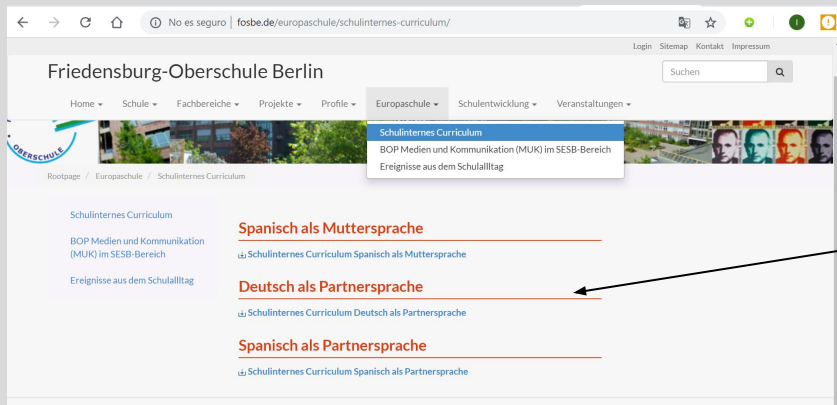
No es seguro | fosbe.de/europaschule/schulinternes-curriculum/

Login Sitemap Kontakt Impressum

Friedensburg-Oberschule Berlin

Suchen

Home ▾ Schule ▾ Fachbereiche ▾ Projekte ▾ Profile ▾ Europaschule ▾ Schulentwicklung ▾ Veranstaltungen ▾

Schulinternes Curriculum
BOP Medien und Kommunikation (MUK) im SESB-Bereich
Ereignisse aus dem Schulallltag

OBERSCHULE

Rootpage / Europaschule / Schulinternes Curriculum

Schulinternes Curriculum

BOP Medien und Kommunikation (MUK) im SESB-Bereich

Ereignisse aus dem Schulallltag

Spanisch als Muttersprache

Schulinternes Curriculum Spanisch als Muttersprache

Deutsch als Partnersprache

Schulinternes Curriculum Deutsch als Partnersprache

Spanisch als Partnersprache

Schulinternes Curriculum Spanisch als Partnersprache